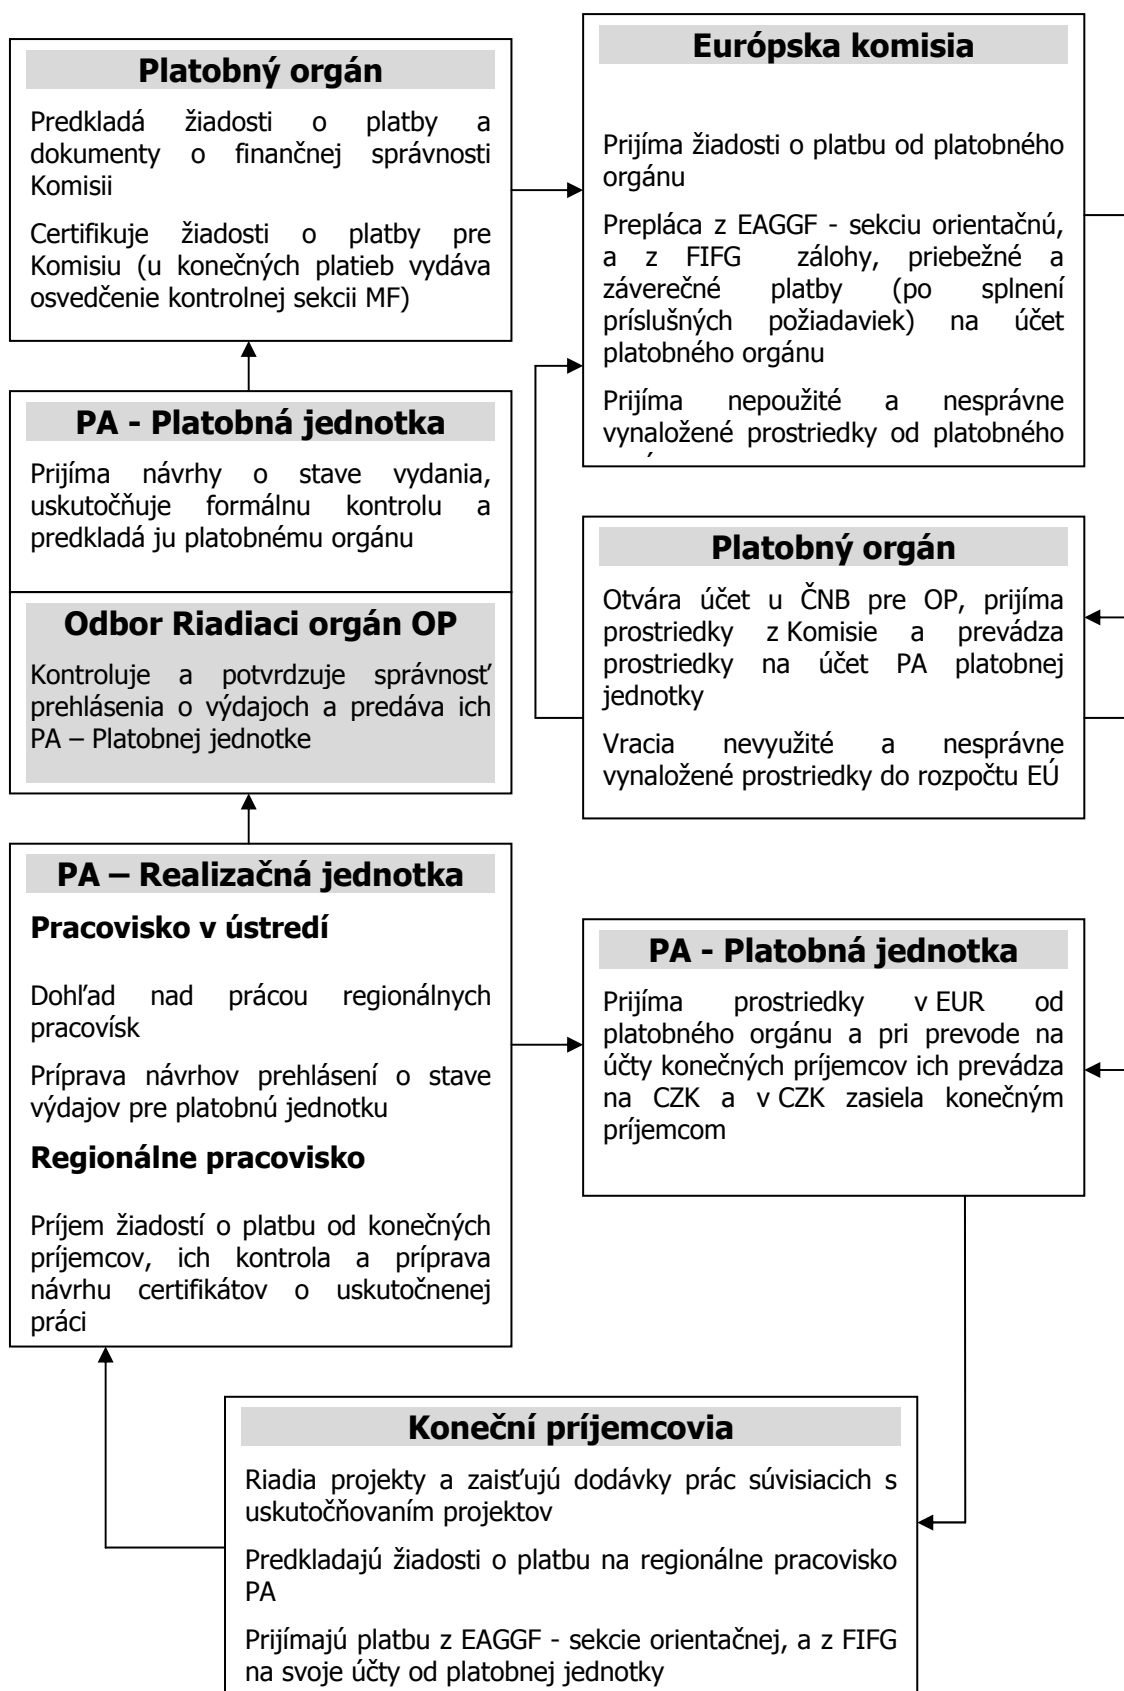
Platobný orgán

Predkladá žiadosti o platby a dokumenty o finančnej správnosti Komisii

Certifikuje žiadosti o platby pre Komisiu (u konečných platieb vydáva osvedčenie kontrolnej sekcii MF)

PA - Platobná jednotka

Prijíma návrhy o stave vydania, uskutočňuje formálnu kontrolu a predkladá ju platobnému orgánu

Odbor Riadiaci orgán OP

Kontroluje a potvrdzuje správnosť prehlásenia o výdajoch a predáva ich PA – Platobnej jednotke

PA – Realizačná jednotka

Pracovisko v ústredí

Dohľad nad prácou regionálnych pracovísk

Príprava návrhov prehlásení o stave výdajov pre platobnú jednotku

Regionálne pracovisko

Príjem žiadostí o platbu od konečných príjemcov, ich kontrola a príprava návrhu certifikátov o uskutočnenej práci

Európska komisia

Prijíma žiadosti o platbu od platobného orgánu

Prepláca z EAGGF - sekciu orientačnú, a z FIFG zálohy, priebežné a záverečné platby (po splnení príslušných požiadaviek) na účet platobného orgánu

Prijíma nepoužité a nesprávne vynaložené prostriedky od platobného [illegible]

Platobný orgán

Otvára účet u ČNB pre OP, prijíma prostriedky z Komisie a prevádza prostriedky na účet PA platobnej jednotky

Vracia nevyužité a nesprávne vynaložené prostriedky do rozpočtu EÚ

PA - Platobná jednotka

Prijíma prostriedky v EUR od platobného orgánu a pri prevode na účty konečných príjemcov ich prevádza na CZK a v CZK zasiela konečným príjemcom

Koneční príjemcovia

Riadia projekty a zaisťujú dodávky prác súvisiacich s uskutočňovaním projektov

Predkladajú žiadosti o platbu na regionálne pracovisko PA

Prijímajú platbu z EAGGF - sekcie orientačnej, a z FIFG na svoje účty od platobnej jednotky